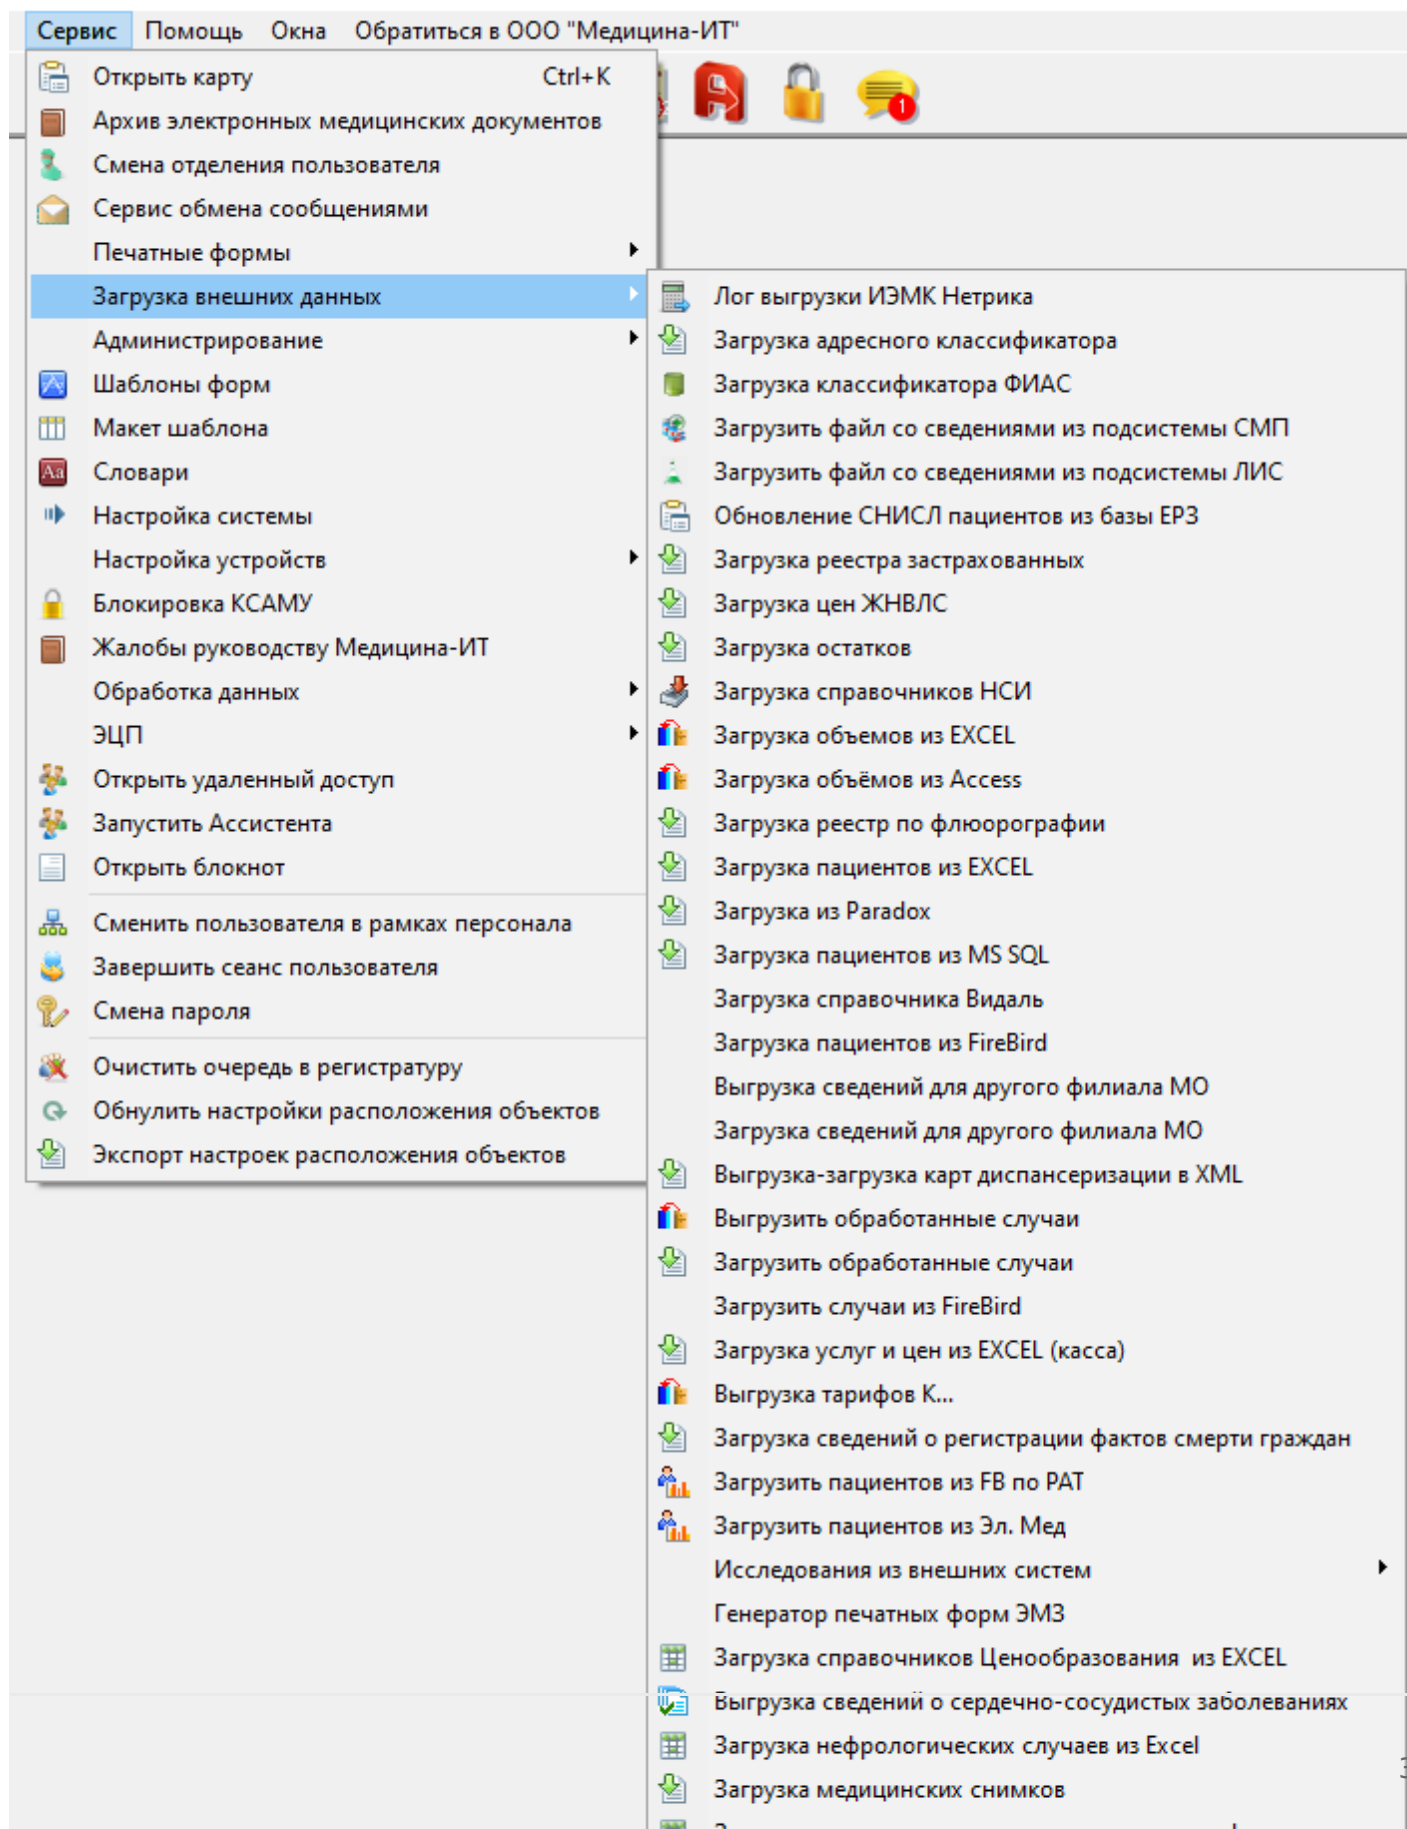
Сервис Помощь Окна Обратиться в ООО "Медицина-ИТ"

Открыть карту Ctrl+K
Архив электронных медицинских документов
Смена отделения пользователя
Сервис обмена сообщениями
Печатные формы
Загрузка внешних данных
Администрирование
Шаблоны форм
Макет шаблона
Словари
Настройка системы
Настройка устройств
Блокировка КСАМУ
Жалобы руководству Медицина-ИТ
Обработка данных
ЭЦП
Открыть удаленный доступ
Запустить Ассистента
Открыть блокнот
Сменить пользователя в рамках персонала
Завершить сеанс пользователя
Смена пароля
Очистить очередь в регистратуру
Обнулить настройки расположения объектов
Экспорт настроек расположения объектов

Лог выгрузки ИЭМК Нетрика
Загрузка адресного классификатора
Загрузка классификатора ФИАС
Загрузить файл со сведениями из подсистемы СМП
Загрузить файл со сведениями из подсистемы ЛИС
Обновление СНИСЛ пациентов из базы ЕРЗ
Загрузка реестра застрахованных
Загрузка цен ЖНВЛС
Загрузка остатков
Загрузка справочников НСИ
Загрузка объемов из EXCEL
Загрузка объёмов из Access
Загрузка реестр по флюорографии
Загрузка пациентов из EXCEL
Загрузка из Paradox
Загрузка пациентов из MS SQL
Загрузка справочника Видаль
Загрузка пациентов из FireBird
Выгрузка сведений для другого филиала МО
Загрузка сведений для другого филиала МО
Выгрузка-загрузка карт диспансеризации в XML
Выгрузить обработанные случаи
Загрузить обработанные случаи
Загрузить случаи из FireBird
Загрузка услуг и цен из EXCEL (касса)
Выгрузка тарифов К...
Загрузка сведений о регистрации фактов смерти граждан
Загрузить пациентов из FB по РАТ
Загрузить пациентов из Эл. Мед
Исследования из внешних систем
Генератор печатных форм ЭМЗ
Загрузка справочников Ценообразования из EXCEL
Выгрузка сведений о сердечно-сосудистых заболеваниях
Загрузка нефрологических случаев из Excel
Загрузка медицинских снимков
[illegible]